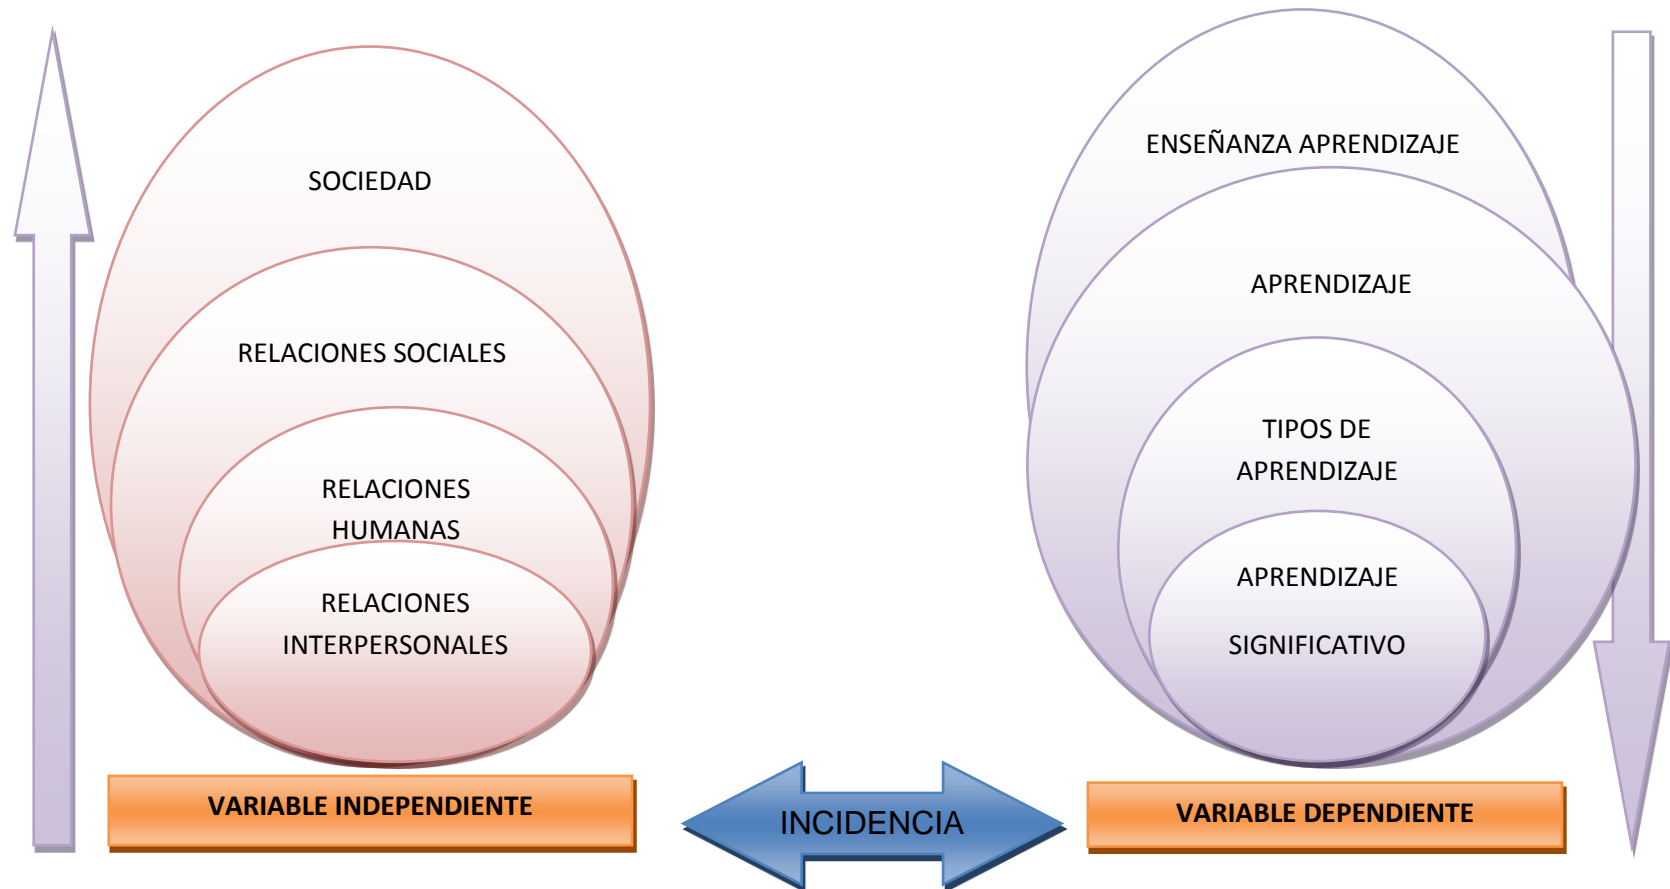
SOCIEDAD

RELACIONES SOCIALES

RELACIONES HUMANAS

RELACIONES INTERPERSONALES

VARIABLE INDEPENDIENTE

INCIDENCIA

ENSEÑANZA APRENDIZAJE

APRENDIZAJE

TIPOS DE APRENDIZAJE

APRENDIZAJE SIGNIFICATIVO

VARIABLE DEPENDIENTE